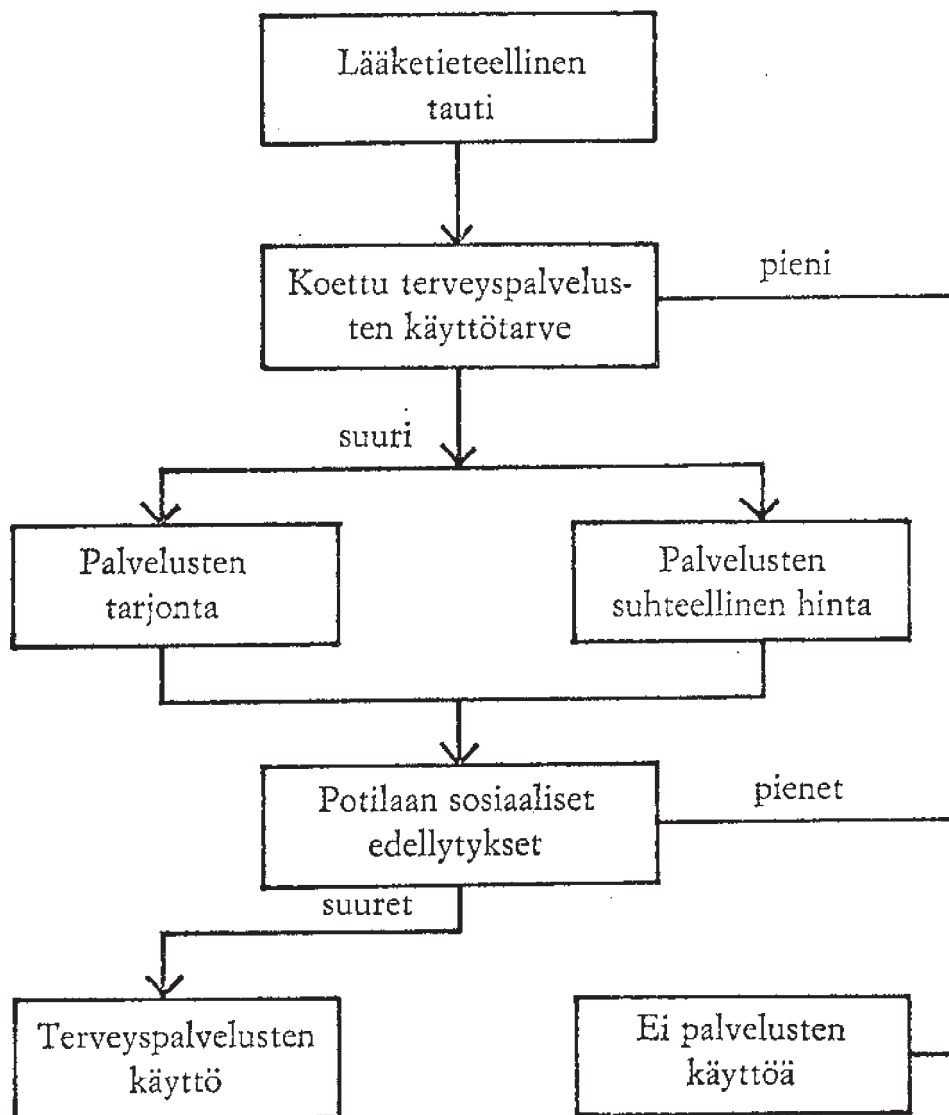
Lääketieteellinen tauti

Koettu terveyspalvelusten käyttötarve

pieni

suuri

Palvelusten tarjonta

Palvelusten suhteellinen hinta

Potilaan sosiaaliset edellytykset

pienet

suuret

Terveyspalvelusten käyttö

Ei palvelusten käyttöä